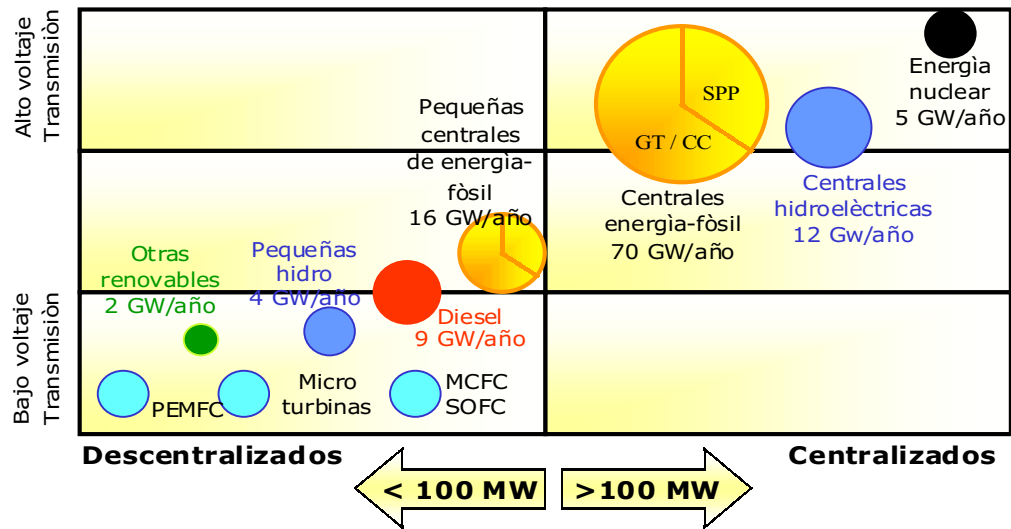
Alto voltaje Transmisiòn

Bajo voltaje Transmisiòn

SPP

GT / CC

Energìa nuclear 5 GW/año

Pequeñas centrales de energìa-fòsil 16 GW/año

Centrales energìa-fòsil 70 GW/año

Centrales hidroelèctricas 12 Gw/año

Otras renovables 2 GW/año

Pequeñas hidro 4 GW/año

Diesel 9 GW/año

PEMFC

Micro turbinas

MCFC SOFC

Descentralizados

Centralizados

< 100 MW

>100 MW